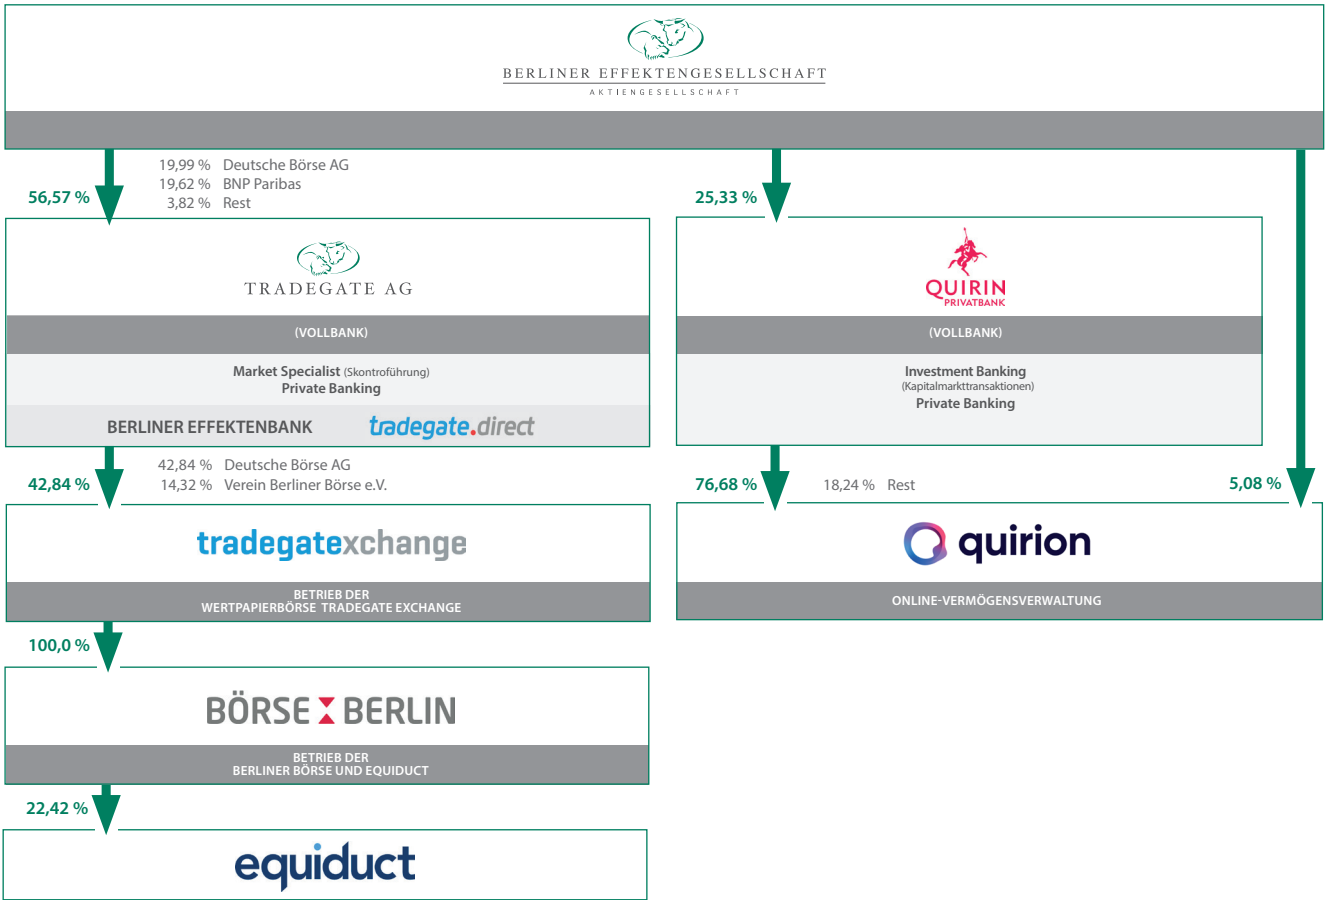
BERLINER EFFEKTENGESELLSCHAFT
AKTIENGESELLSCHAFT

56,57 %
19,99 % Deutsche Börse AG
19,62 % BNP Paribas
3,82 % Rest

TRADEGATE AG
(VOLLBANK)
Market Specialist (Skontroführung)
Private Banking
BERLINER EFFEKTENBANK tradegate.direct

25,33 %

QUIRIN PRIVATBANK
(VOLLBANK)
Investment Banking
(Kapitalmarkttransaktionen)
Private Banking

42,84 %
42,84 % Deutsche Börse AG
14,32 % Verein Berliner Börse e.V.

tradegatexchange
BETRIEB DER
WERTPAPIERBÖRSE TRADEGATE EXCHANGE

76,68 %
18,24 % Rest
5,08 %

quirion
ONLINE-VERMÖGENSVERWALTUNG

100,0 %

BÖRSE BERLIN
BETRIEB DER
BERLINER BÖRSE UND EQUIDUCT

22,42 %

equiduct